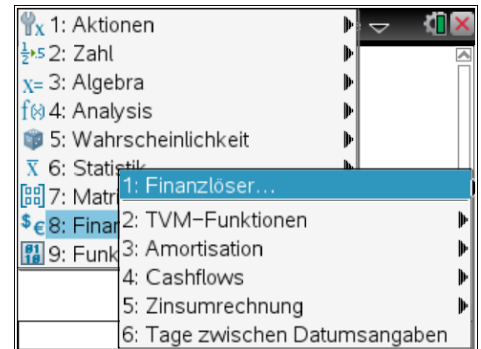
1: Aktionen
2: Zahl
3: Algebra
4: Analysis
5: Wahrscheinlichkeit
6: Statistik
7: Matr
8: Finan
9: Funk

1: Finanzlöser...
2: TVM-Funktionen
3: Amortisation
4: Cashflows
5: Zinsumrechnung
6: Tage zwischen Datumsangaben